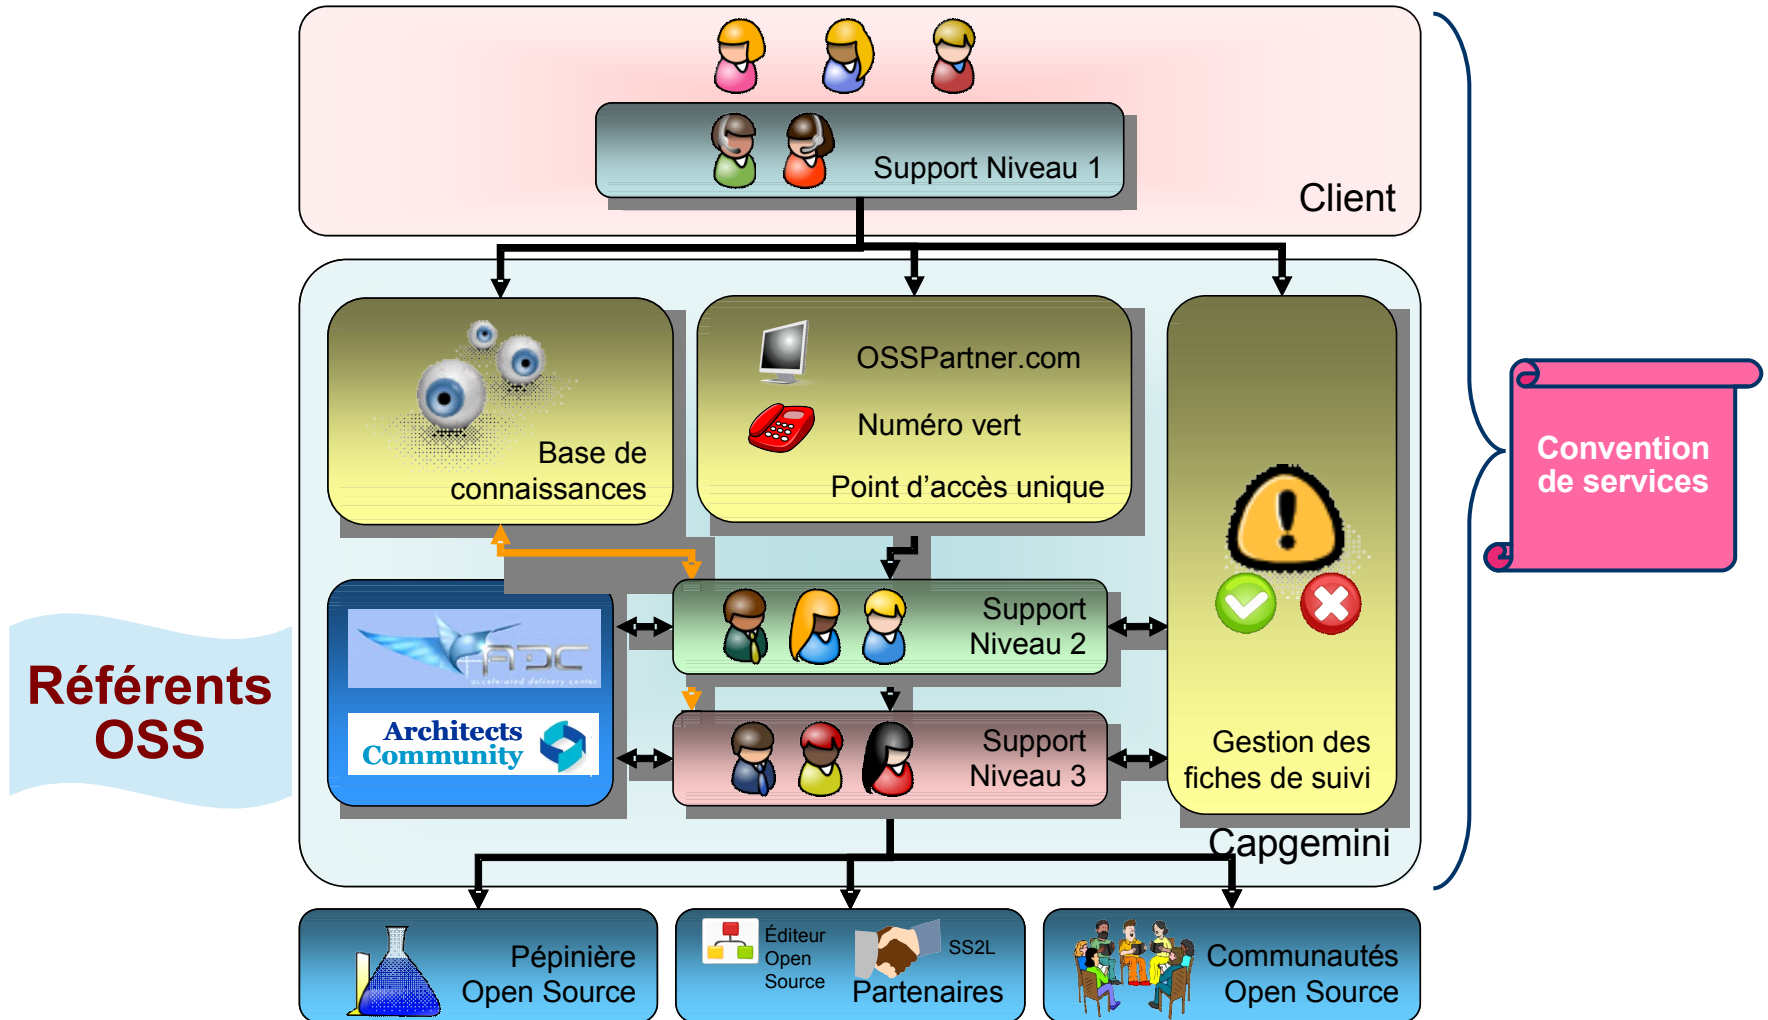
Support Niveau 1

Client

Base de connaissances

OSSPartner.com

Numéro vert

Point d'accès unique

Convention de services

Référents OSS

ADC
accelerated delivery center

Architects Community

Support Niveau 2

Support Niveau 3

Gestion des fiches de suivi

Capgemini

Pépinière Open Source

Éditeur Open Source

SS2L

Partenaires

Communautés Open Source